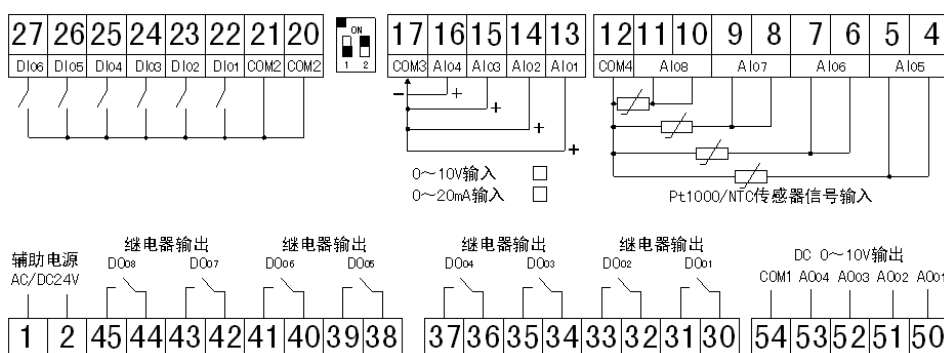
27 26 25 24 23 22 21 20

DI06 DI05 DI04 DI03 DI02 DI01 COM2 COM2

ON

1 2

17 16 15 14 13

COM3 AI04 AI03 AI02 AI01

−
+
+
+
+

0~10V输入
0~20mA输入

12 11 10 9 8 7 6 5 4

COM4 AI08 AI07 AI06 AI05

Pt1000/NTC传感器信号输入

辅助电源
AC/DC24V

继电器输出
DO08 DO07

继电器输出
DO06 DO05

继电器输出
DO04 DO03

继电器输出
DO02 DO01

DC 0~10V输出
COM1 AO04 AO03 AO02 AO01

1 2 45 44 43 42 41 40 39 38 37 36 35 34 33 32 31 30 54 53 52 51 50